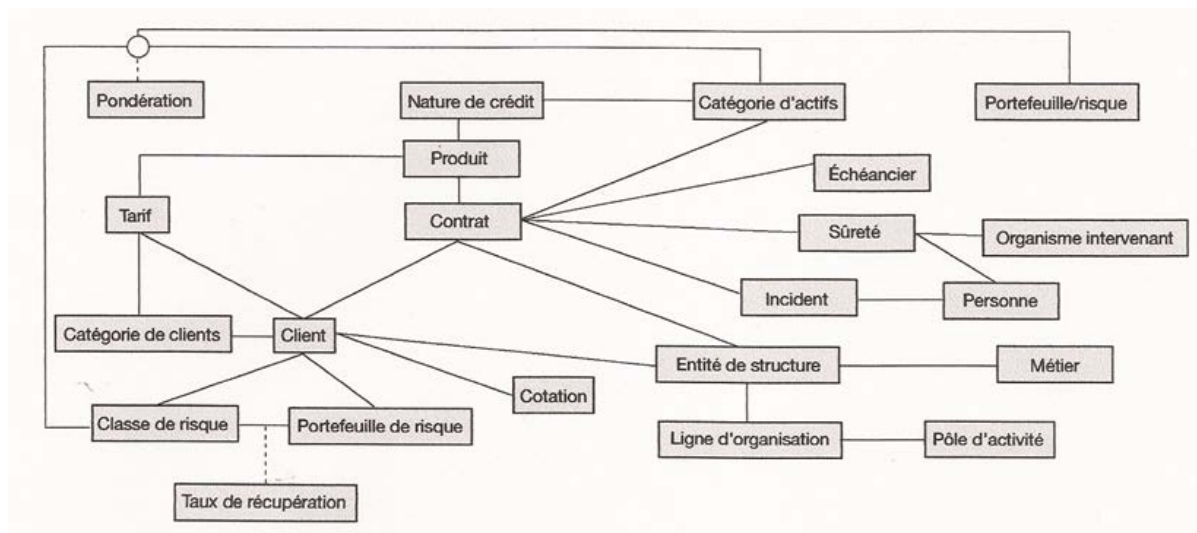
Pondération

Nature de crédit

Catégorie d'actifs

Portefeuille/risque

Produit

Échéancier

Tarif

Contrat

Sûreté

Organisme intervenant

Incident

Personne

Catégorie de clients

Client

Entité de structure

Métier

Cotation

Classe de risque

Portefeuille de risque

Ligne d'organisation

Pôle d'activité

Taux de récupération